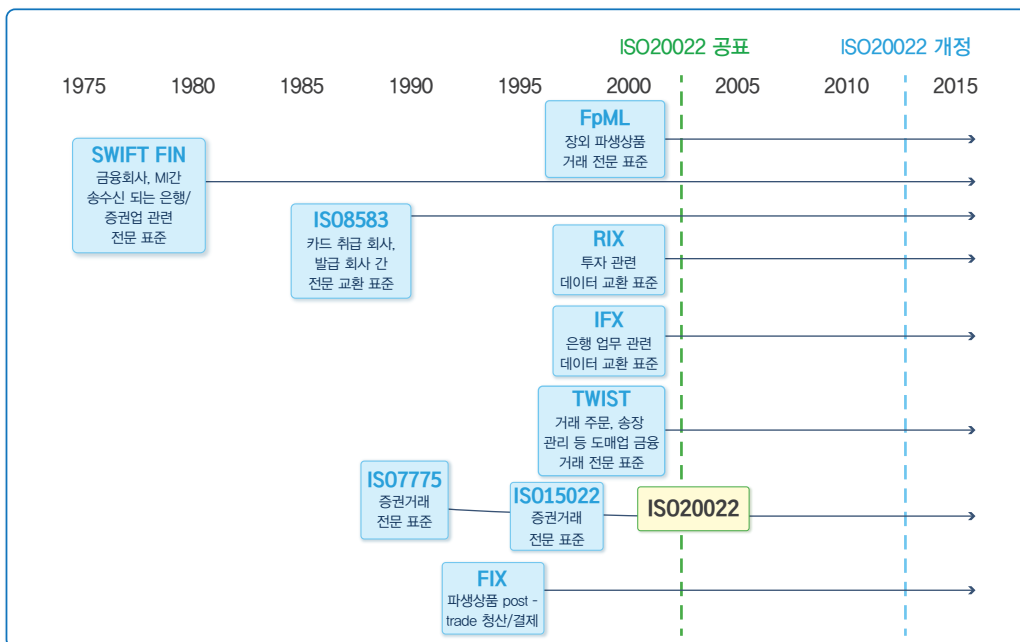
ISO20022 공표

ISO20022 개정

1975 1980 1985 1990 1995 2000 2005 2010 2015

FpML
장외 파생상품 거래 전문 표준

SWIFT FIN
금융회사, MI간 송수신 되는 은행/ 증권업 관련 전문 표준

ISO8583
카드 취급 회사, 발급 회사 간 전문 교환 표준

RIX
투자 관련 데이터 교환 표준

IFX
은행 업무 관련 데이터 교환 표준

TWIST
거래 주문, 송장 관리 등 도매업 금융 거래 전문 표준

ISO7775
증권거래 전문 표준

ISO15022
증권거래 전문 표준

ISO20022

FIX
파생상품 post - trade 청산/결제